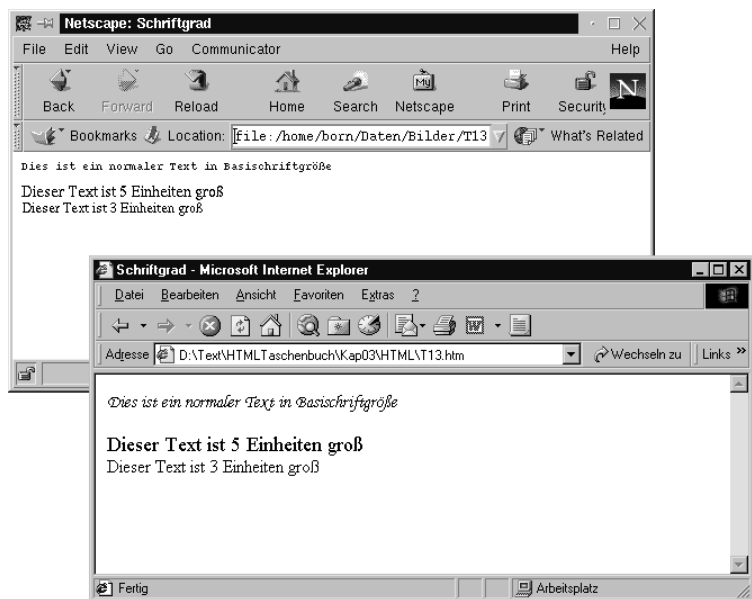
Netscape: Schriftgrad

File Edit View Go Communicator Help

Back Forward Reload Home Search Netscape Print Security

Bookmarks Location: file:/home/born/Daten/Bilder/T13 What's Related

Dies ist ein normaler Text in Basisschriftgröße

Dieser Text ist 5 Einheiten groß
Dieser Text ist 3 Einheiten groß

Schriftgrad - Microsoft Internet Explorer

Datei Bearbeiten Ansicht Favoriten Extras ?

Adresse D:\Text\HTMLTaschenbuch\Kap03\HTML\T13.htm Wechseln zu Links »

Dies ist ein normaler Text in Basisschriftgröße

Dieser Text ist 5 Einheiten groß
Dieser Text ist 3 Einheiten groß

Fertig Arbeitsplatz